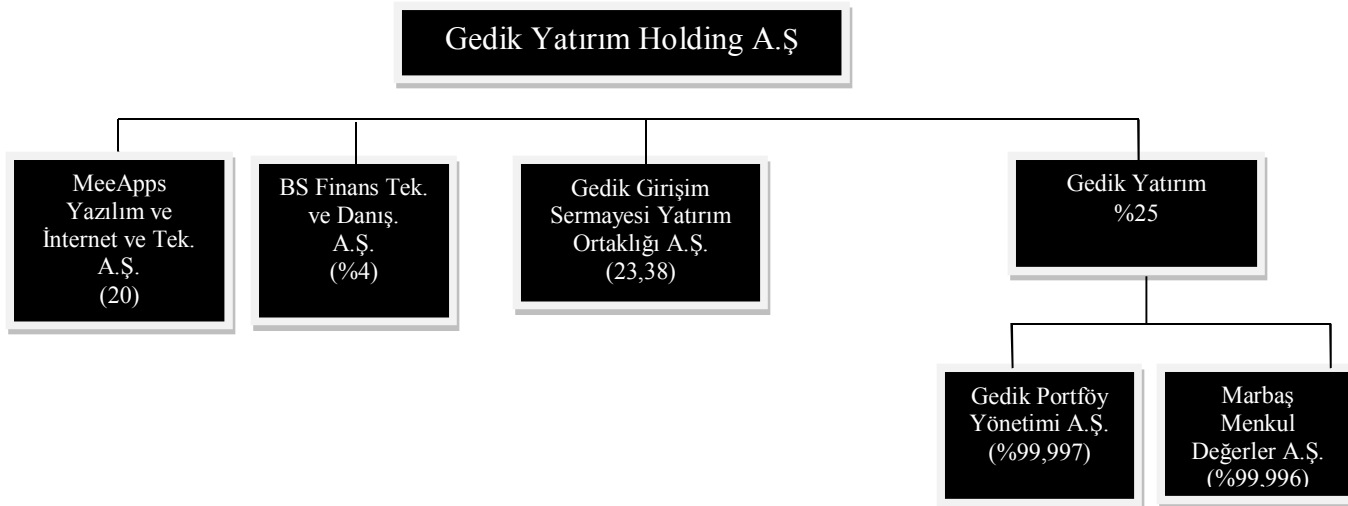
Gedik Yatırım Holding A.Ş

MeeApps Yazılım ve İnternet ve Tek. A.Ş. (20)

BS Finans Tek. ve Danış. A.Ş. (%4)

Gedik Girişim Sermayesi Yatırım Ortaklığı A.Ş. (23,38)

Gedik Yatırım %25

Gedik Portföy Yönetimi A.Ş. (%99,997)

Marbaş Menkul Değerler A.Ş. (%99,996)